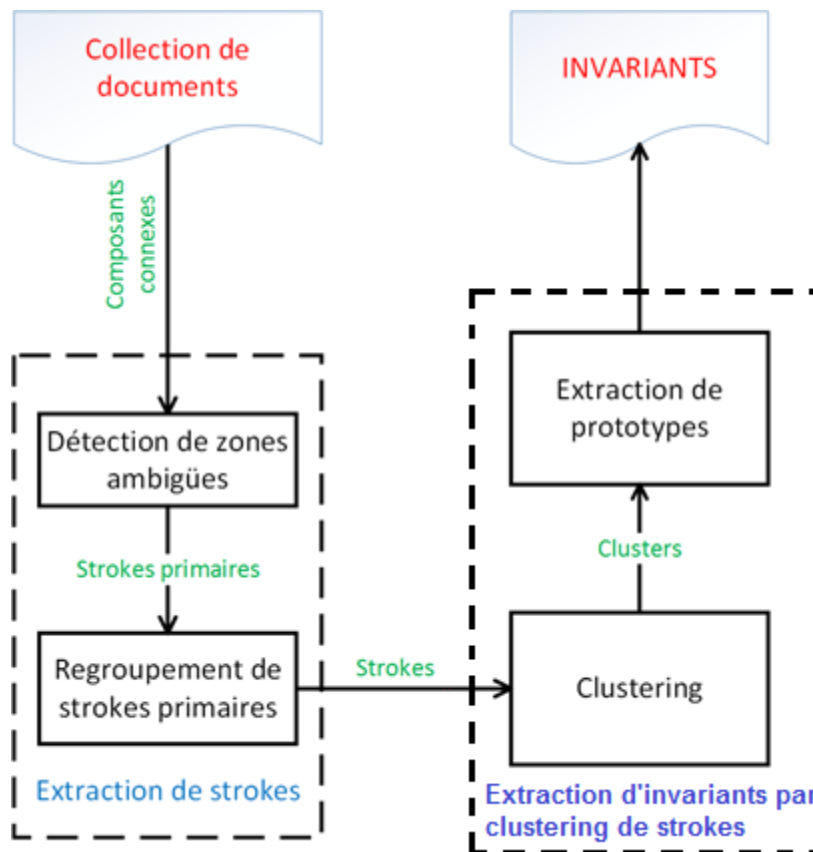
Collection de documents

INVARIANTS

Composants connexes

Extraction de prototypes

Clusters

Détection de zones ambigües

Strokes primaires

Regroupement de strokes primaires

Strokes

Clustering

Extraction de strokes

Extraction d'invariants par clustering de strokes